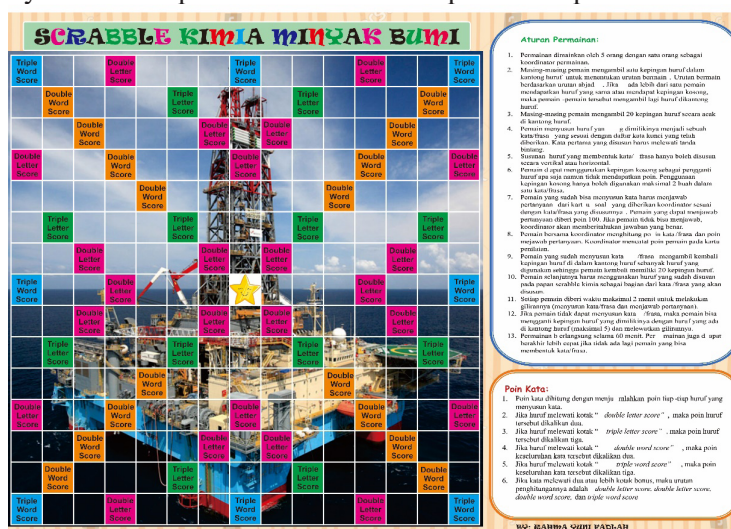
SCRABBLE KIMIA MINYAK BUMI

Triple Word Score
Double Letter Score
Triple Word Score
Double Letter Score
Triple Word Score
Double Word Score
Triple Letter Score
Triple Letter Score
Double Word Score
Double Word Score
Double Letter Score
Double Letter Score
Double Word Score
Double Letter Score
Double Word Score
Double Word Score
Double Letter Score
Double Word Score
Double Word Score
Double Word Score
Triple Letter Score
Triple Letter Score
Triple Letter Score
Triple Letter Score
Double Letter Score
Double Letter Score
Double Letter Score
Double Letter Score
Triple Word Score
Double Letter Score
Double Letter Score
Triple Word Score
Double Letter Score
Double Letter Score
Double Letter Score
Double Letter Score
Triple Letter Score
Triple Letter Score
Triple Letter Score
Triple Letter Score
Double Word Score
Double Word Score
Double Letter Score
Double Word Score
Double Letter Score
Double Word Score
Double Word Score
Double Word Score
Double Letter Score
Double Word Score
Double Word Score
Triple Letter Score
Triple Letter Score
Double Word Score
Triple Word Score
Double Letter Score
Triple Word Score
Double Letter Score
Triple Word Score

Aturan Permainan:

1. Permainan dimainkan oleh 3 orang dengan satu orang sebagai koordinator permainan.
2. Masing-masing pemain mengambil satu kepingan huruf dalam kantong huruf untuk menentukan urutan bermain. Urutan bermain berdasarkan urutan abjad. Jika ada lebih dari satu pemain mendapatkan huruf yang sama atau mendapat kepingan kosong, maka pemain-pemain tersebut mengambil lagi huruf dikantong huruf.
3. Masing-masing pemain mengambil 20 kepingan huruf secara acak di kantong huruf.
4. Pemain menyusun huruf yang dimilikinya menjadi sebuah kata/frasa yang sesuai dengan daftar kata kunci yang telah diberikan. Kata pertama yang disusun harus melewati tanda bintang.
5. Susunan huruf yang membentuk kata/frasa hanya boleh disusun secara vertikal atau horizontal.
6. Pemain dapat menggunakan kepingan kosong sebagai pengganti huruf apa saja namun tidak mendapatkan poin. Penggunaan kepingan kosong hanya boleh digunakan maksimal 2 buah dalam satu kata/frasa.
7. Pemain yang sudah bisa menyusun kata harus menjawab pertanyaan dari kartu soal yang diberikan koordinator sesuai dengan kata/frasa yang disusunnya. Pemain yang dapat menjawab pertanyaan diberi poin 100. Jika pemain tidak bisa menjawab, koordinator akan memberitahukan jawaban yang benar.
8. Pemain bersama koordinator menghitung poin kata/frasa dan poin menjawab pertanyaan. Koordinator mencatat poin pemain pada kartu penilaian.
9. Pemain yang sudah menyusun kata/frasa mengambil kembali kepingan huruf di dalam kantong huruf sebanyak huruf yang digunakan sehingga pemain kembali memiliki 20 kepingan huruf.
10. Pemain selanjutnya harus menggunakan huruf yang sudah disusun pada papan scrabble kimia sebagai bagian dari kata/frasa yang akan disusun.
11. Setiap pemain diberi waktu maksimal 2 menit untuk melakukan gilirannya (menyusun kata/frasa dan menjawab pertanyaan).
12. Jika pemain tidak dapat menyusun kata/frasa, maka pemain bisa mengganti kepingan huruf yang dimilikinya dengan huruf yang ada di kantong huruf (maksimal 5) dan melewatkan gilirannya.
13. Permainan berlangsung selama 60 menit. Permainan juga dapat berakhir lebih cepat jika tidak ada lagi pemain yang bisa membentuk kata/frasa.

Poin Kata:

1. Poin kata dihitung dengan menjumlahkan poin tiap-tiap huruf yang menyusun kata.
2. Jika huruf melewati kotak "double letter score", maka poin huruf tersebut dikalikan dua.
3. Jika huruf melewati kotak "triple letter score", maka poin huruf tersebut dikalikan tiga.
4. Jika huruf melewati kotak "double word score", maka poin keseluruhan kata tersebut dikalikan dua.
5. Jika huruf melewati kotak "triple word score", maka poin keseluruhan kata tersebut dikalikan tiga.
6. Jika kata melewati dua atau lebih kotak bonus, maka urutan penghitungannya adalah double letter score, double letter score, double word score, dan triple word score

By: MAHDA QURI FADLAH